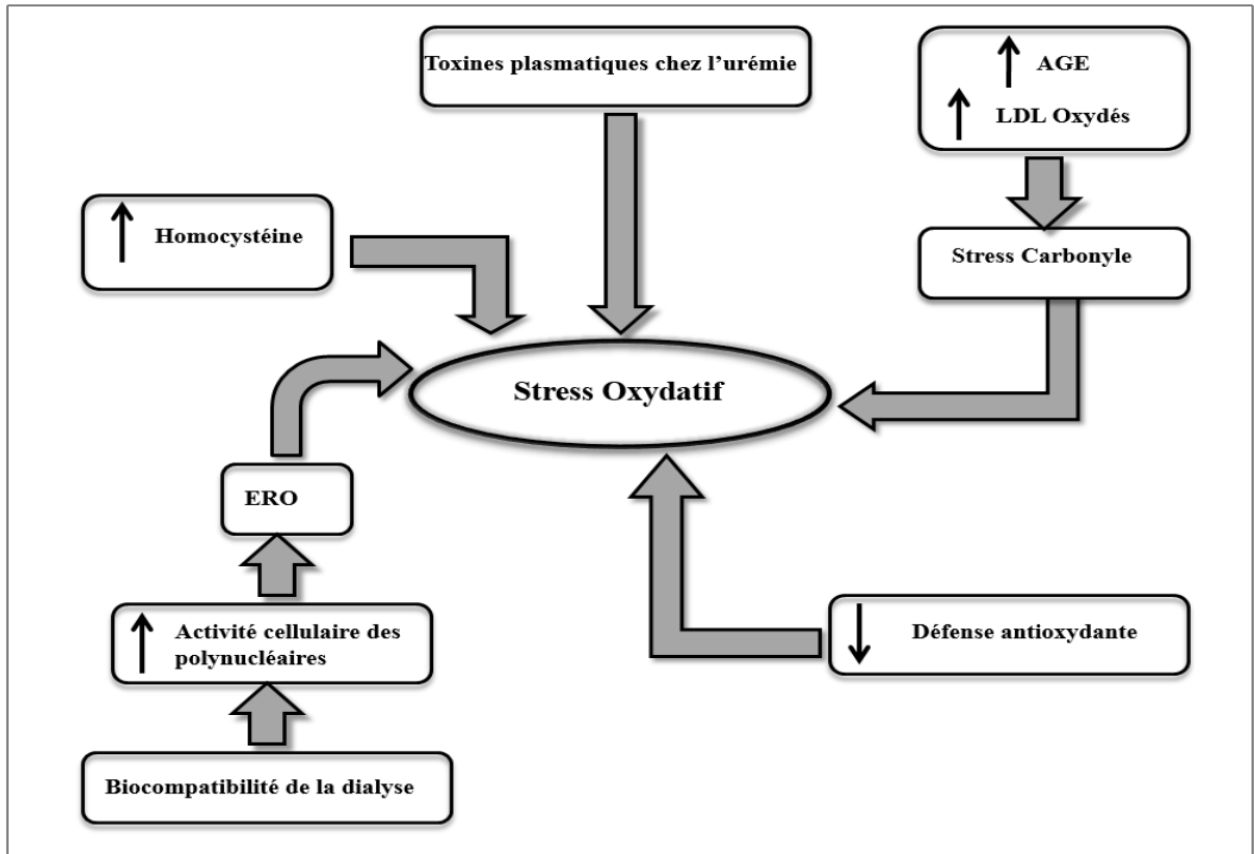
Toxines plasmatiques chez l'urémie

↑ AGE

↑ LDL Oxydés

↑ Homocystéine

Stress Carbonyle

Stress Oxydatif

ERO

↑ Activité cellulaire des polynucléaires

↓ Défense antioxydante

Biocompatibilité de la dialyse